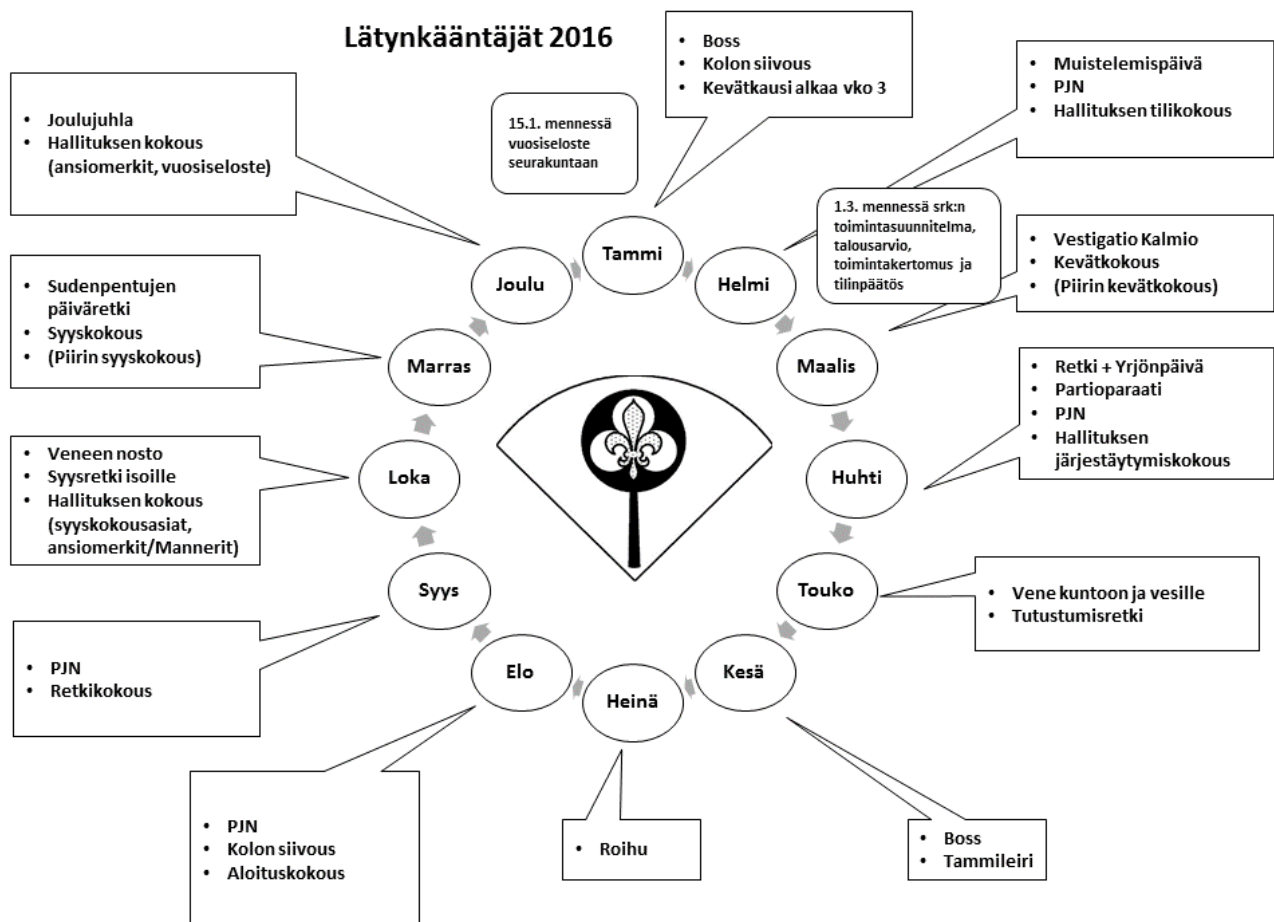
Lätynkääntäjät 2016

- Joulujuhla
- Hallituksen kokous (ansiomerkit, vuosiseloste)

15.1. mennessä vuosiseloste seurakuntaan

- Boss
- Kolon siivous
- Kevätkausi alkaa vko 3

- Muistelemispäivä
- PJN
- Hallituksen tilikokous

1.3. mennessä srk:n toimintasuunnitelma, talousarvio, toimintakertomus ja tilinpäätös

- Vestigatio Kalmio
- Kevätkokous
- (Piirin kevätkokous)

- Sudenpentujen päiväretki
- Syyskokous
- (Piirin syyskokous)

Tammi

Helmi

Joulu

Maalis

Marras

Huhti

Loka

Touko

Syys

Kesä

Elo

Heinä

- Retki + Yrjönpäivä
- Partioparaati
- PJN
- Hallituksen järjestäytymiskokous

- Veneen nosto
- Syysretki isoille
- Hallituksen kokous (syyskokousasiat, ansiomerkit/Mannerit)

- Vene kuntoon ja vesille
- Tutustumisretki

- PJN
- Retkikokous

- PJN
- Kolon siivous
- Aloituskokous

- Roihu

- Boss
- Tammileiri